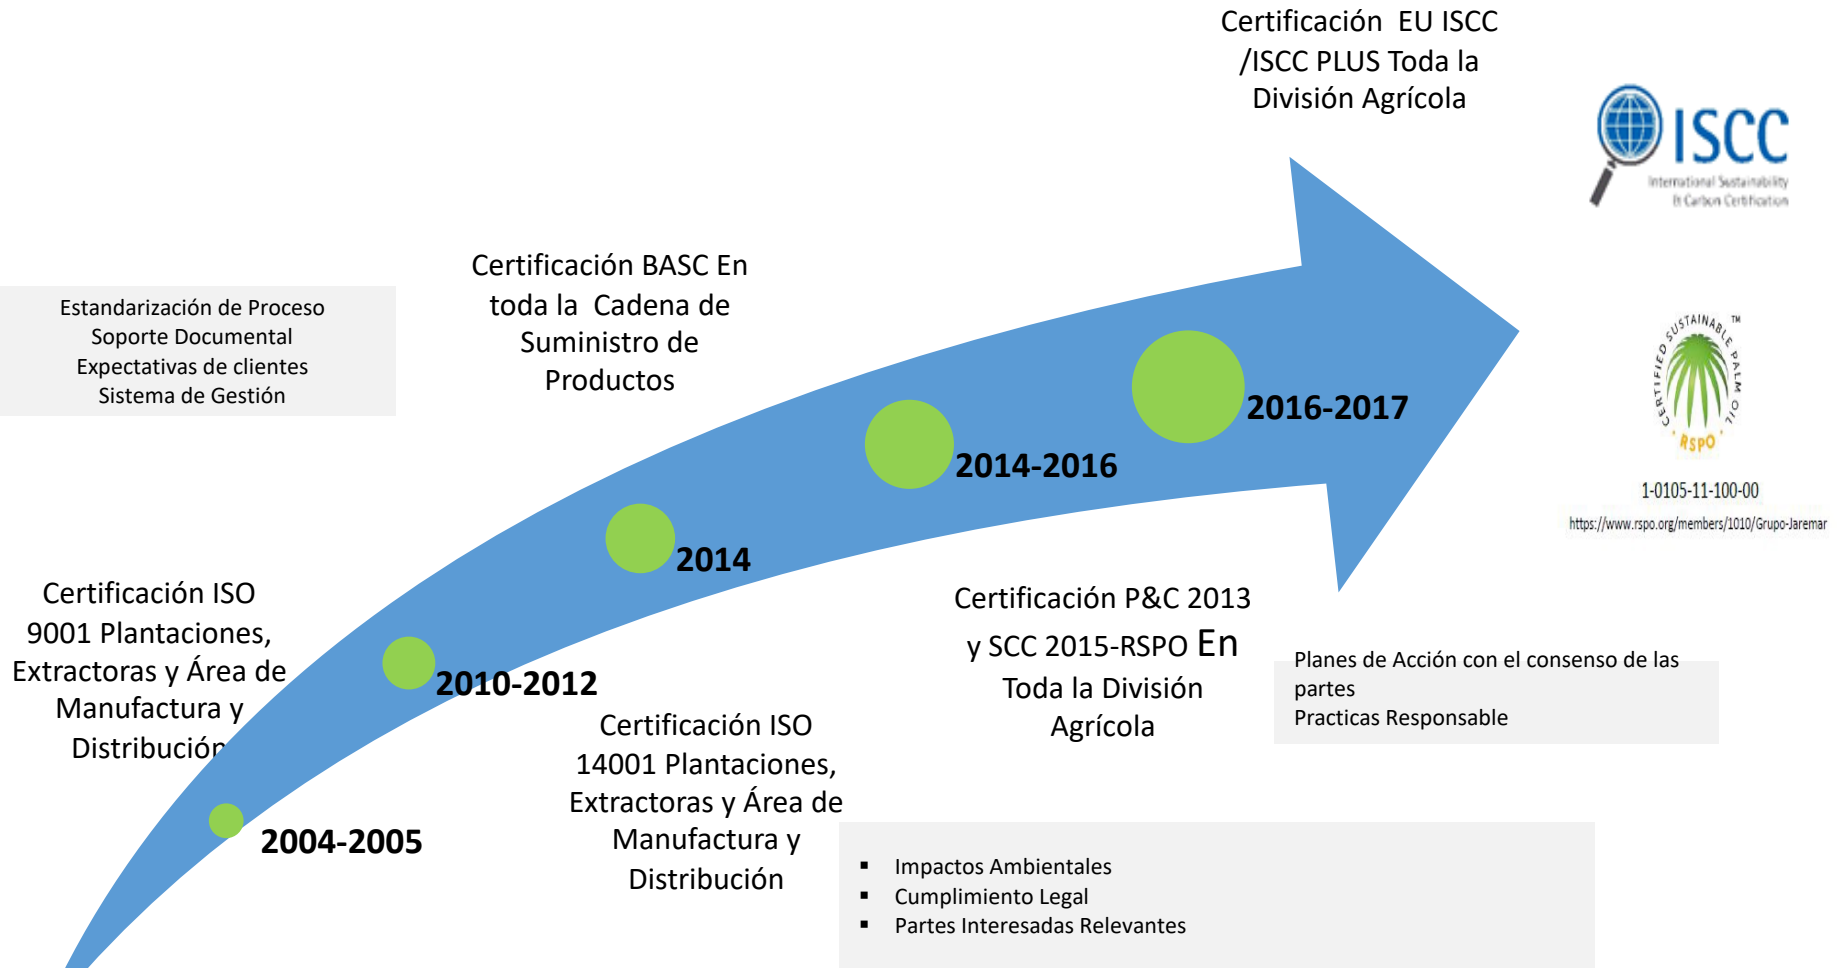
Certificación EU ISCC /ISCC PLUS Toda la División Agrícola

ISCC
International Sustainability & Carbon Certification

Estandarización de Proceso
Soporte Documental
Expectativas de clientes
Sistema de Gestión

Certificación BASC En toda la Cadena de Suministro de Productos

CERTIFIED SUSTAINABLE PALM OIL
RSPO
TM
1-0105-11-100-00
https://www.rspo.org/members/1010/Grupo-Jaremar

2016-2017

2014-2016

2014

Certificación ISO 9001 Plantaciones, Extractoras y Área de Manufactura y Distribución

2010-2012

Certificación P&C 2013 y SCC 2015-RSPO En Toda la División Agrícola

Planes de Acción con el consenso de las partes
Practicas Responsable

Certificación ISO 14001 Plantaciones, Extractoras y Área de Manufactura y Distribución

2004-2005

▪ Impactos Ambientales
▪ Cumplimiento Legal
▪ Partes Interesadas Relevantes